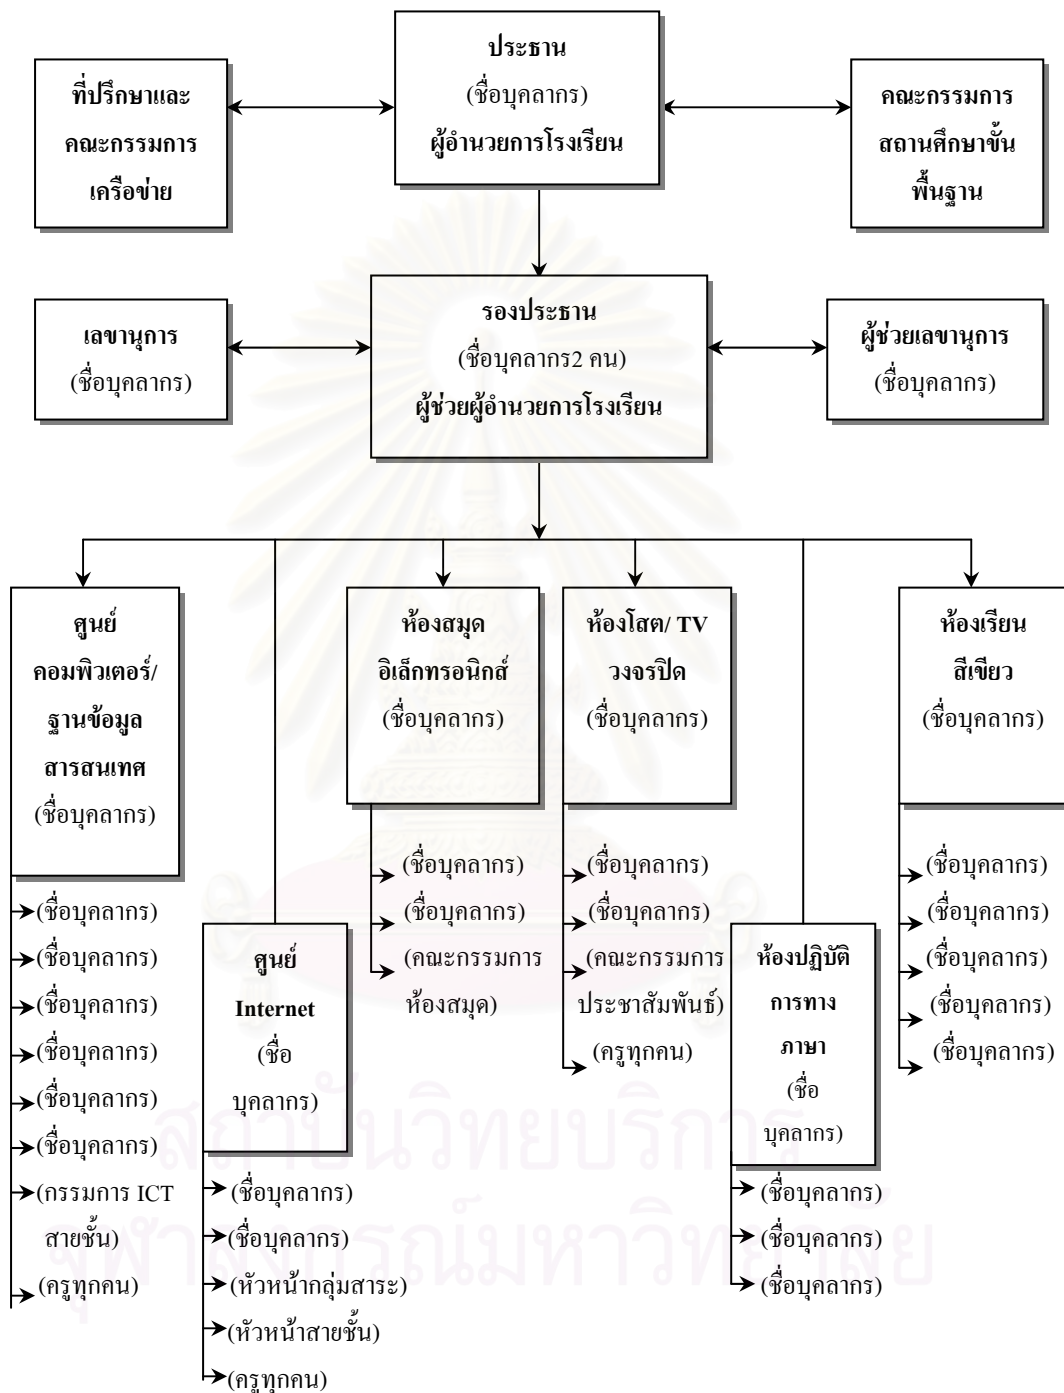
ที่ปรึกษาและคณะกรรมการเครือข่าย

ประธาน
(ชื่อบุคลากร)
ผู้อำนวยการโรงเรียน

คณะกรรมการสถานศึกษาขั้นพื้นฐาน

เลขานุการ
(ชื่อบุคลากร)

รองประธาน
(ชื่อบุคลากร2 คน)
ผู้ช่วยผู้อำนวยการโรงเรียน

ผู้ช่วยเลขานุการ
(ชื่อบุคลากร)

ศูนย์คอมพิวเตอร์/ฐานข้อมูลสารสนเทศ
(ชื่อบุคลากร)
(ชื่อบุคลากร)
(ชื่อบุคลากร)
(ชื่อบุคลากร)
(ชื่อบุคลากร)
(ชื่อบุคลากร)
(ชื่อบุคลากร)
(กรรมการ ICT สายชั้น)
(ครูทุกคน)

ศูนย์ Internet
(ชื่อบุคลากร)
(ชื่อบุคลากร)
(ชื่อบุคลากร)
(หัวหน้ากลุ่มสาระ)
(หัวหน้าสายชั้น)
(ครูทุกคน)

ห้องสมุดอิเล็กทรอนิกส์
(ชื่อบุคลากร)
(ชื่อบุคลากร)
(ชื่อบุคลากร)
(คณะกรรมการห้องสมุด)

ห้องโสต/ TV วงจรปิด
(ชื่อบุคลากร)
(ชื่อบุคลากร)
(ชื่อบุคลากร)
(คณะกรรมการประชาสัมพันธ์)
(ครูทุกคน)

ห้องปฏิบัติการทางภาษา
(ชื่อบุคลากร)
(ชื่อบุคลากร)
(ชื่อบุคลากร)
(ชื่อบุคลากร)

ห้องเรียนสีเขียว
(ชื่อบุคลากร)
(ชื่อบุคลากร)
(ชื่อบุคลากร)
(ชื่อบุคลากร)
(ชื่อบุคลากร)
(ชื่อบุคลากร)

สถาบันวิทยบริการ
จุฬาลงกรณ์มหาวิทยาลัย